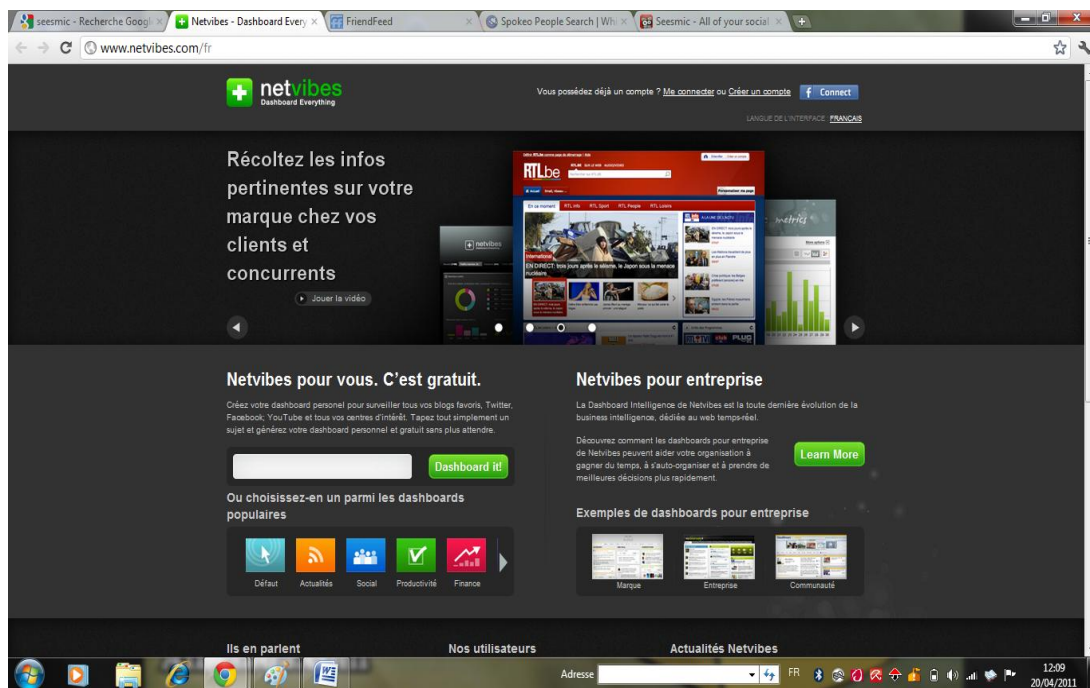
seesmic - Recherche Googl ×
Netvibes - Dashboard Every ×
FriendFeed ×
Spokeo People Search | Wh ×
Seesmic - All of your social ×

www.netvibes.com/fr

netvibes
Dashboard Everything

Vous possédez déjà un compte ? Me connecter ou Créer un compte
Connect

LANGUE DE L'INTERFACE : FRANÇAIS

Récoltez les infos pertinentes sur votre marque chez vos clients et concurrents

Jouer la vidéo

RTLbe

EN DIRECT: trois jours après le séisme, le Japon sous la menace nucléaire

Netvibes pour vous. C'est gratuit.

Créez votre dashboard personel pour surveiller tous vos blogs favoris, Twitter, Facebook, YouTube et tous vos centres d'intérêt. Tapez tout simplement un sujet et générez votre dashboard personnel et gratuit sans plus attendre.

Dashboard it!

Ou choisissez-en un parmi les dashboards populaires

Défaut
Actualités
Social
Productivité
Finance

Netvibes pour entreprise

La Dashboard Intelligence de Netvibes est la toute dernière évolution de la business intelligence, dédiée au web temps-réel.

Découvrez comment les dashboards pour entreprise de Netvibes peuvent aider votre organisation à gagner du temps, à s'auto-organiser et à prendre de meilleures décisions plus rapidement.

Learn More

Exemples de dashboards pour entreprise

Marque
Entreprise
Communauté

Ils en parlent
Nos utilisateurs
Actualités Netvibes

Adresse
FR
12:09
20/04/2011